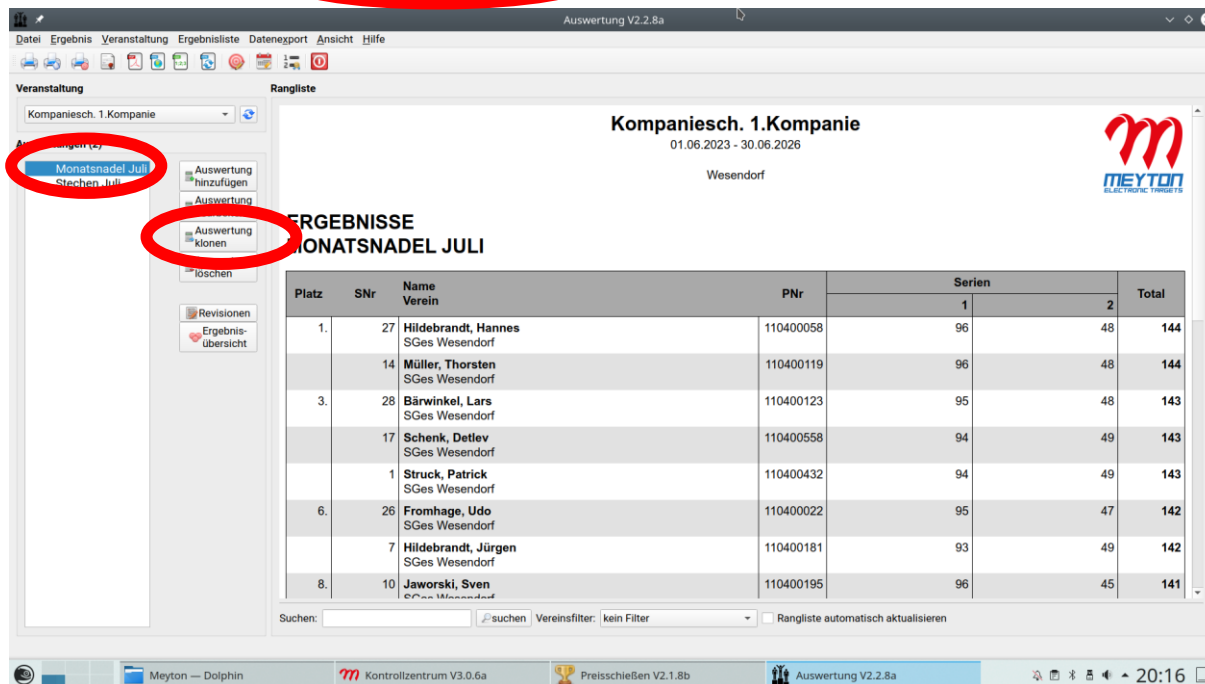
Auswertung V2.2.8a

Datei Ergebnis Veranstaltung Ergebnisliste Datenexport Ansicht Hilfe

Veranstaltung

Kompaniesch. 1.Kompanie

Au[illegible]ngen (2)

Monatsnadel Juli
Stechen Juli

Auswertung hinzufügen
Auswertung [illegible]
Auswertung klonen
löschen
Revisionen
Ergebnis-übersicht

Rangliste

Kompaniesch. 1.Kompanie
01.06.2023 - 30.06.2026

Wesendorf

MEYTON
ELECTRONIC TARGETS

ERGEBNISSE
MONATSNADEL JULI

| Platz | SNr | Name Verein | PNr | Serien 1 | Serien 2 | Total |
|---|---|---|---|---|---|---|
| 1. | 27 | Hildebrandt, Hannes SGes Wesendorf | 110400058 | 96 | 48 | 144 |
| | 14 | Müller, Thorsten SGes Wesendorf | 110400119 | 96 | 48 | 144 |
| 3. | 28 | Bärwinkel, Lars SGes Wesendorf | 110400123 | 95 | 48 | 143 |
| | 17 | Schenk, Detlev SGes Wesendorf | 110400558 | 94 | 49 | 143 |
| | 1 | Struck, Patrick SGes Wesendorf | 110400432 | 94 | 49 | 143 |
| 6. | 26 | Fromhage, Udo SGes Wesendorf | 110400022 | 95 | 47 | 142 |
| | 7 | Hildebrandt, Jürgen SGes Wesendorf | 110400181 | 93 | 49 | 142 |
| 8. | 10 | Jaworski, Sven SGes Wesendorf | 110400195 | 96 | 45 | 141 |

Suchen: suchen Vereinsfilter: kein Filter Rangliste automatisch aktualisieren

Meyton — Dolphin
Kontrollzentrum V3.0.6a
Preisschießen V2.1.8b
Auswertung V2.2.8a
20:16